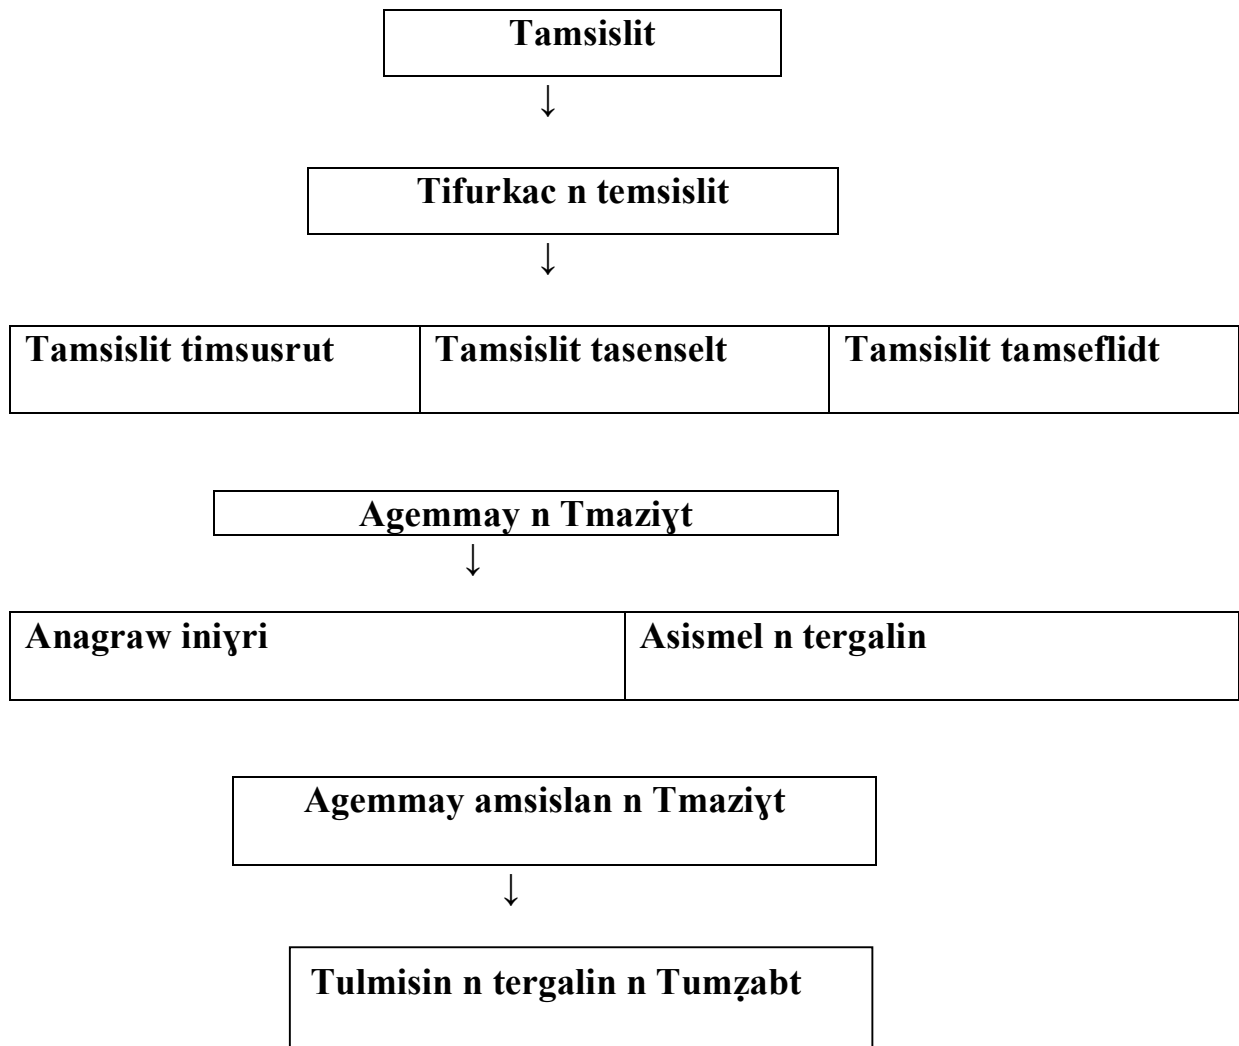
Tamsislit

↓

Tifurkac n temsislit

↓

| Tamsislit timsusrut | Tamsislit tasenselt | Tamsislit tamseflidt |
|---|---|---|

Agemmay n Tmaziɣt

↓

| Anagraw iniɣri | Asismel n tergalin |
|---|---|

Agemmay amsislan n Tmaziɣt

↓

Tulmisin n tergalin n Tumẓabt